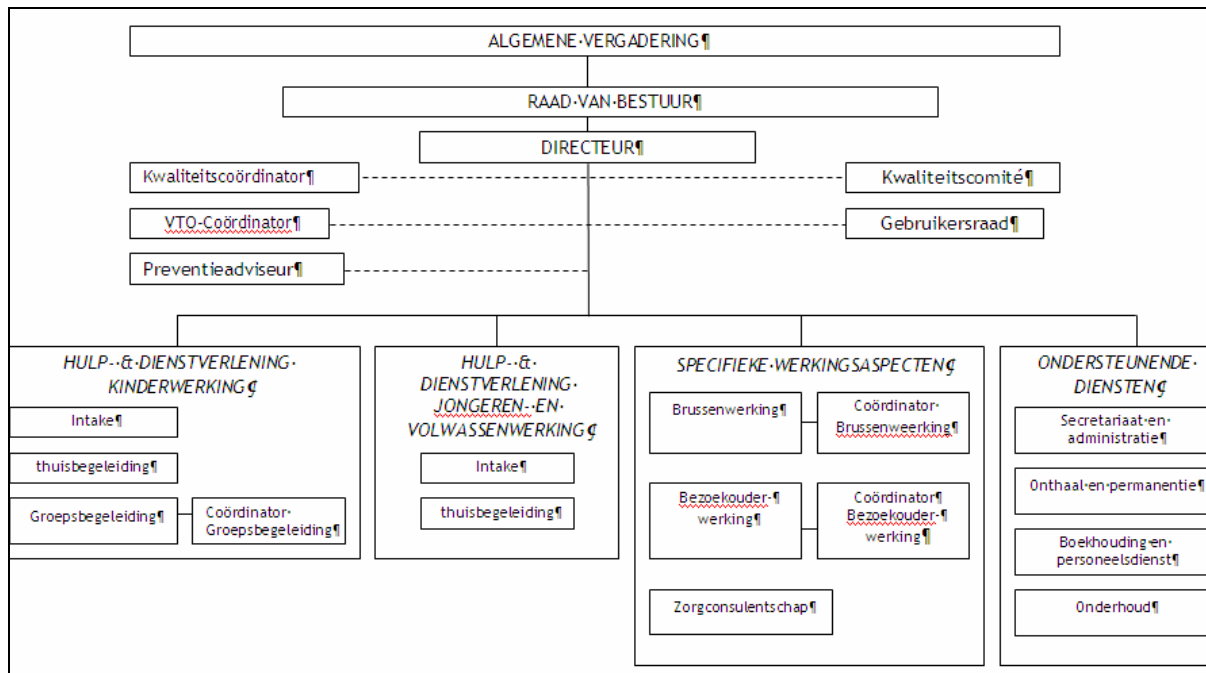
ALGEMENE·VERGADERING¶

RAAD·VAN·BESTUUR¶

DIRECTEUR¶

Kwaliteitscoördinator¶

Kwaliteitscomité¶

VTO-Coördinator¶

Gebruikersraad¶

Preventieadviseur¶

HULP-·&·DIENSTVERLENING· KINDERWERKING¢

Intake¶

thuisbegeleiding¶

Groepsbegeleiding¶

Coördinator· Groepsbegeleiding¶

HULP-·&· DIENSTVERLENING· JONGEREN-·EN· VOLWASSENWERKING¢

Intake¶

thuisbegeleiding¶

SPECIFIEKE·WERKINGSASPECTEN¢

Brussenwerking¶

Coördinator· Brussenweerking¶

Bezoekouder-¶ werking¶

Coördinator¶ Bezoekouder-¶ werking¶

Zorgconsulentschap¶

ONDERSTEUNENDE· DIENSTEN¢

Secretariaat·en· administratie¶

Onthaal·en·permanentie¶

Boekhouding·en· personeelsdienst¶

Onderhoud¶